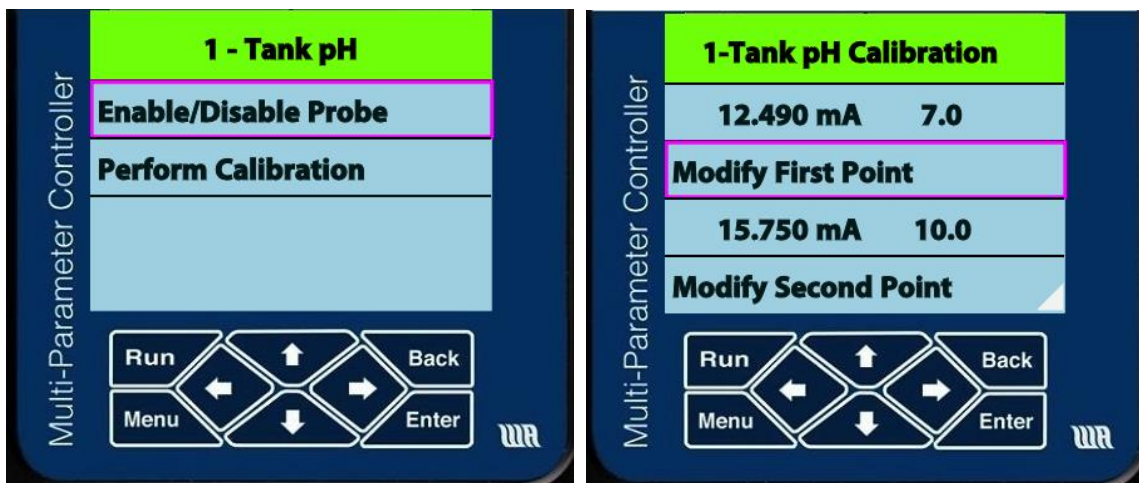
Multi-Parameter Controller

1 - Tank pH

Enable/Disable Probe

Perform Calibration

Run

Back

Menu

Enter

WA

Multi-Parameter Controller

1-Tank pH Calibration

12.490 mA 7.0

Modify First Point

15.750 mA 10.0

Modify Second Point

Run

Back

Menu

Enter

WA